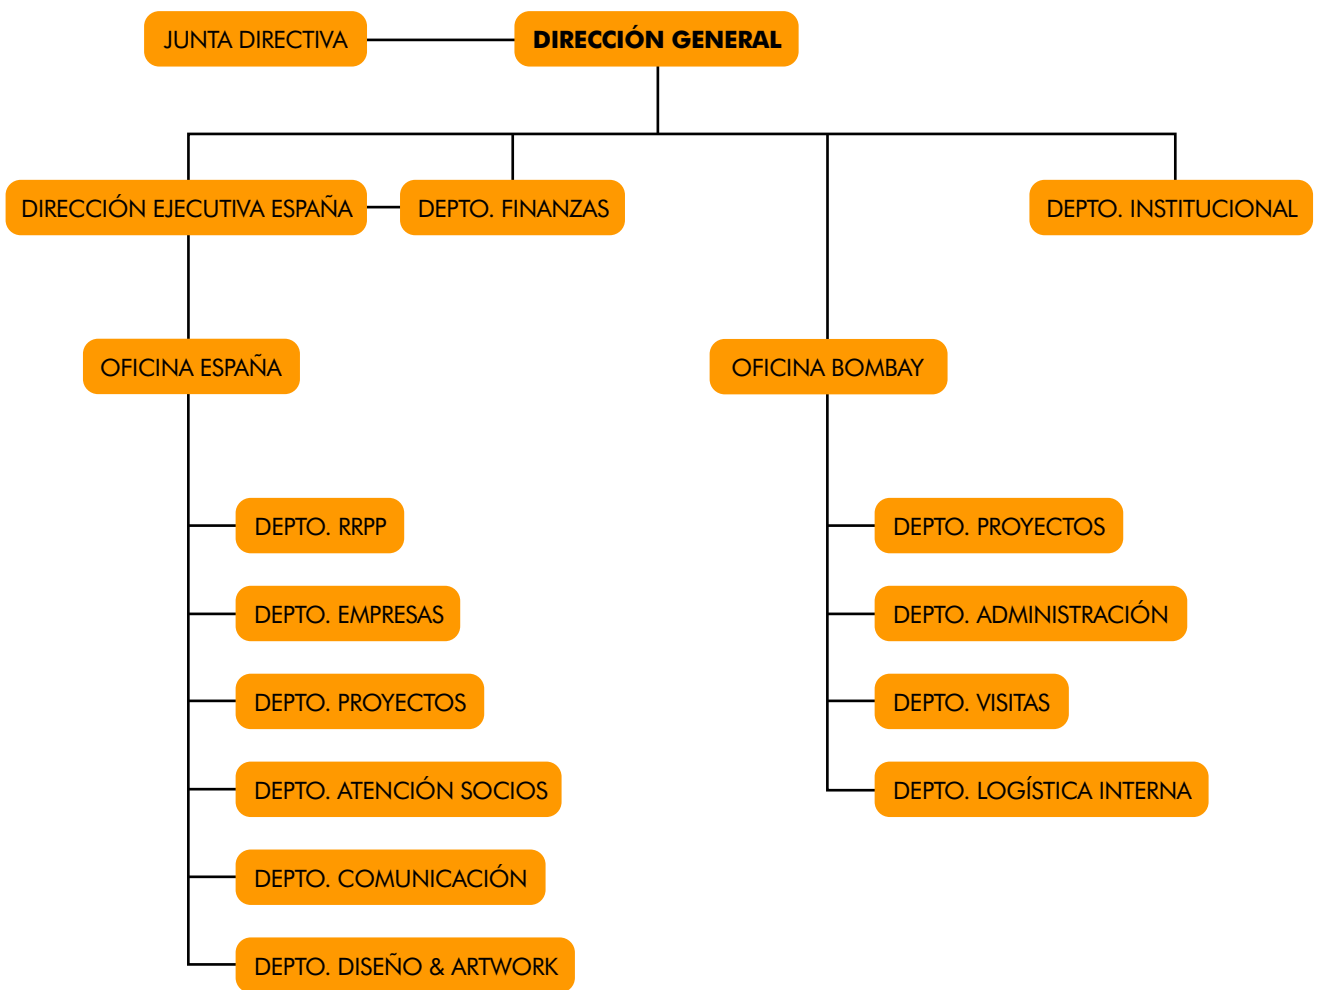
JUNTA DIRECTIVA

DIRECCIÓN GENERAL

DIRECCIÓN EJECUTIVA ESPAÑA

DEPTO. FINANZAS

DEPTO. INSTITUCIONAL

OFICINA ESPAÑA

OFICINA BOMBAY

DEPTO. RRPP

DEPTO. EMPRESAS

DEPTO. PROYECTOS

DEPTO. ATENCIÓN SOCIOS

DEPTO. COMUNICACIÓN

DEPTO. DISEÑO & ARTWORK

DEPTO. PROYECTOS

DEPTO. ADMINISTRACIÓN

DEPTO. VISITAS

DEPTO. LOGÍSTICA INTERNA